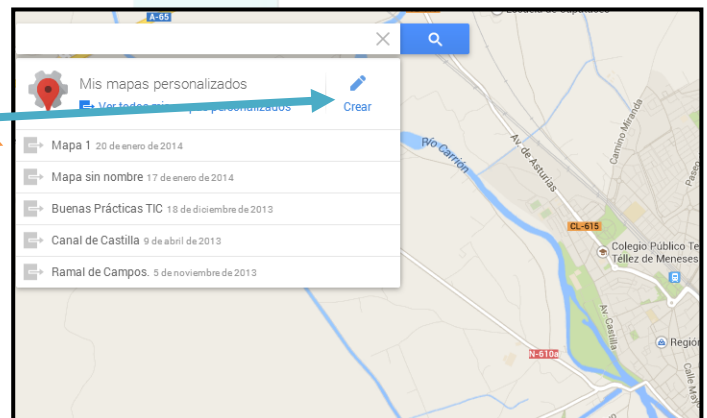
A-65

Escuela de Capataces

Mis mapas personalizados

Ver todos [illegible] personalizados

Crear

Mapa 1 20 de enero de 2014

Mapa sin nombre 17 de enero de 2014

Buenas Prácticas TIC 18 de diciembre de 2013

Canal de Castilla 9 de abril de 2013

Ramal de Campos. 5 de noviembre de 2013

Río Carrión

Av. de Asturias

Camino Miranda

Paseo

CL-615

Colegio Público Te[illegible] Téllez de Meneses

Av. Castilla

N-610a

Regió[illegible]

Calle Ma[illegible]